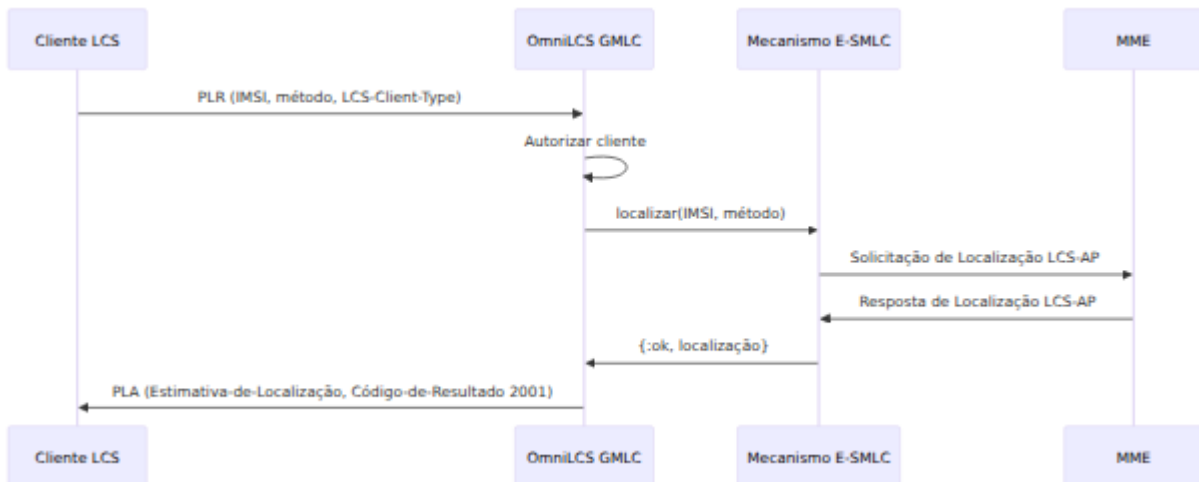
Cliente LCS
OmniLCS GMLC
Mecanismo E-SMLC
MME

PLR (IMSI, método, LCS-Client-Type)

Autorizar cliente

localizar(IMSI, método)

Solicitação de Localização LCS-AP

Resposta de Localização LCS-AP

{:ok, localização}

PLA (Estimativa-de-Localização, Código-de-Resultado 2001)

Cliente LCS
OmniLCS GMLC
Mecanismo E-SMLC
MME